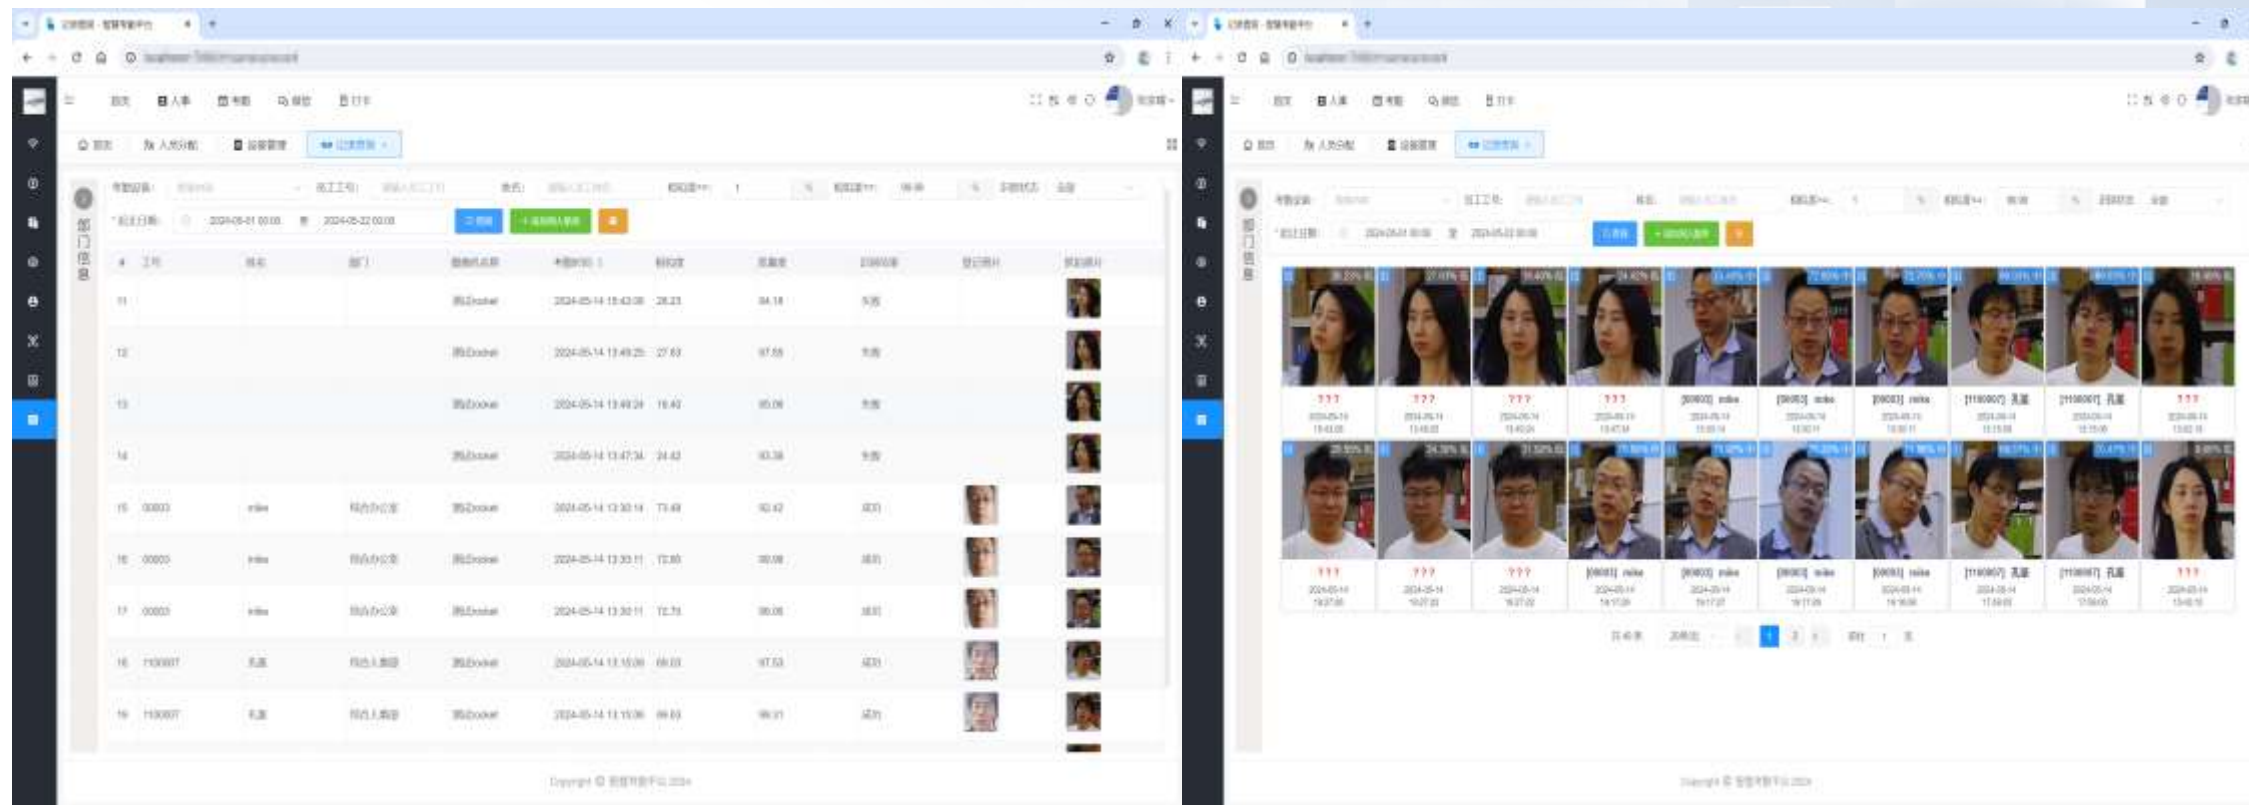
部门信息

| # | 工号 | 姓名 | 部门 | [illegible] | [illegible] | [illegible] | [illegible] | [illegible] | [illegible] | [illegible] |
|---|---|---|---|---|---|---|---|---|---|---|
| 11 | | | | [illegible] | 2024-05-14 15:43:08 | 28.23 | 84.18 | 失败 | | |
| 12 | | | | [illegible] | 2024-05-14 13:49:25 | 27.63 | 87.55 | 失败 | | |
| 13 | | | | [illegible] | 2024-05-14 13:49:24 | 19.40 | 85.06 | 失败 | | |
| 14 | | | | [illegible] | 2024-05-14 13:47:34 | 24.43 | 83.38 | 失败 | | |
| 15 | 00003 | mike | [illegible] | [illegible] | 2024-05-14 13:30:14 | 73.48 | 92.42 | 成功 | | |
| 16 | 00003 | mike | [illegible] | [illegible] | 2024-05-14 13:30:11 | 72.80 | 90.08 | 成功 | | |
| 17 | 00003 | mike | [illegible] | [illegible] | 2024-05-14 13:30:11 | 72.70 | 86.06 | 成功 | | |
| 18 | 1100007 | 孔 | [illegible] | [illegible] | 2024-05-14 13:15:06 | 69.03 | 87.53 | 成功 | | |
| 19 | 1100007 | 孔 | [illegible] | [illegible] | 2024-05-14 13:15:06 | 69.03 | 86.31 | 成功 | | |

Copyright © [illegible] 2024

部门信息

???
[00003] mike
[1100007] 孔
???

Copyright © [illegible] 2024